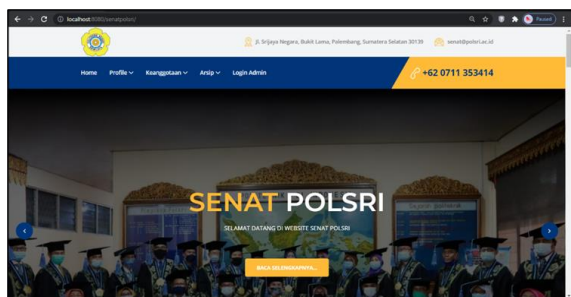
localhost:8080/senatpolsri/

Paused

Jl. Srijaya Negara, Bukit Lama, Palembang, Sumatera Selatan 30139

senat@polsri.ac.id

Home Profile Keanggotaan Arsip Login Admin

+62 0711 353414

SENAT POLSRI

SELAMAT DATANG DI WEBSITE SENAT POLSRI

BACA SELENGKAPNYA...